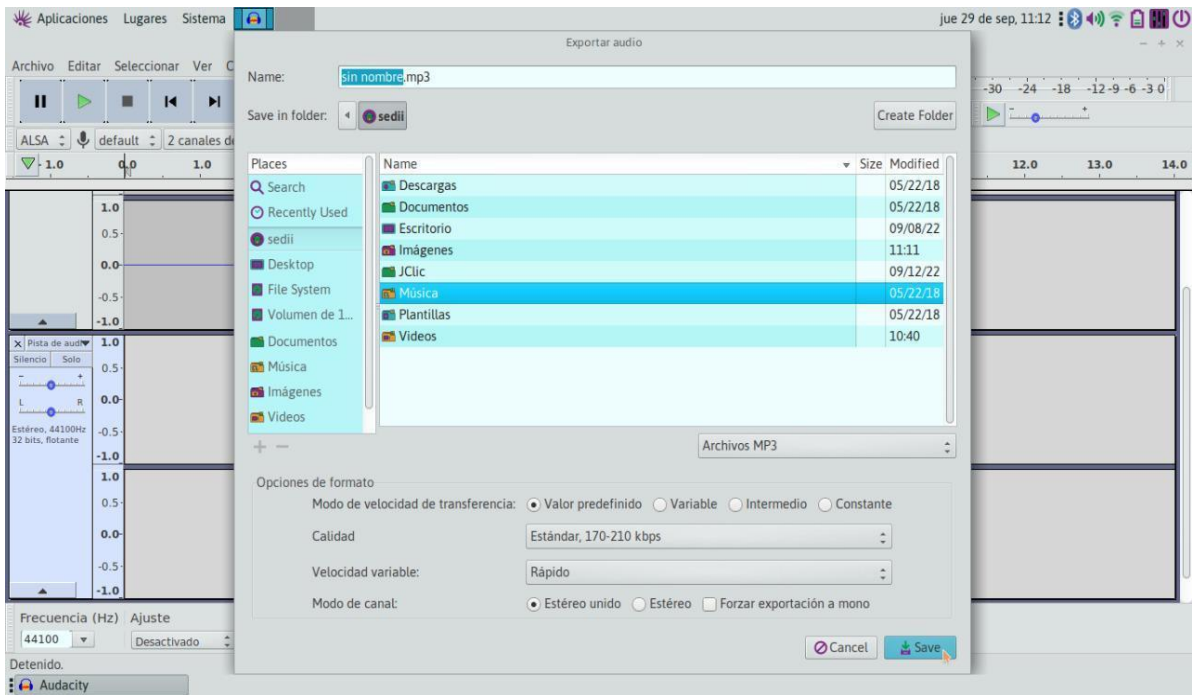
Aplicaciones Lugares Sistema

jue 29 de sep, 11:12

Archivo Editar Seleccionar Ver C

ALSA default 2 canales de

1.0 0.0 1.0

12.0 13.0 14.0

-30 -24 -18 -12 -9 -6 -3 0

1.0
0.5
0.0
-0.5
-1.0

Pista de audi
Silencio Solo
L R
Estéreo, 44100Hz
32 bits, flotante

1.0
0.5
0.0
-0.5
-1.0

1.0
0.5
0.0
-0.5
-1.0

Exportar audio

Name: sin nombre.mp3

Save in folder: sedii

Create Folder

| Places |
|---|
| Search |
| Recently Used |
| sedii |
| Desktop |
| File System |
| Volumen de 1... |
| Documentos |
| Música |
| Imágenes |
| Videos |

| Name | Size | Modified |
|---|---|---|
| Descargas | | 05/22/18 |
| Documentos | | 05/22/18 |
| Escritorio | | 09/08/22 |
| Imágenes | | 11:11 |
| JClic | | 09/12/22 |
| Música | | 05/22/18 |
| Plantillas | | 05/22/18 |
| Videos | | 10:40 |

+ −

Archivos MP3

Opciones de formato

Modo de velocidad de transferencia: Valor predefinido Variable Intermedio Constante

Calidad Estándar, 170-210 kbps

Velocidad variable: Rápido

Modo de canal: Estéreo unido Estéreo Forzar exportación a mono

Cancel Save

Frecuencia (Hz) Ajuste
44100 Desactivado

Detenido.

Audacity